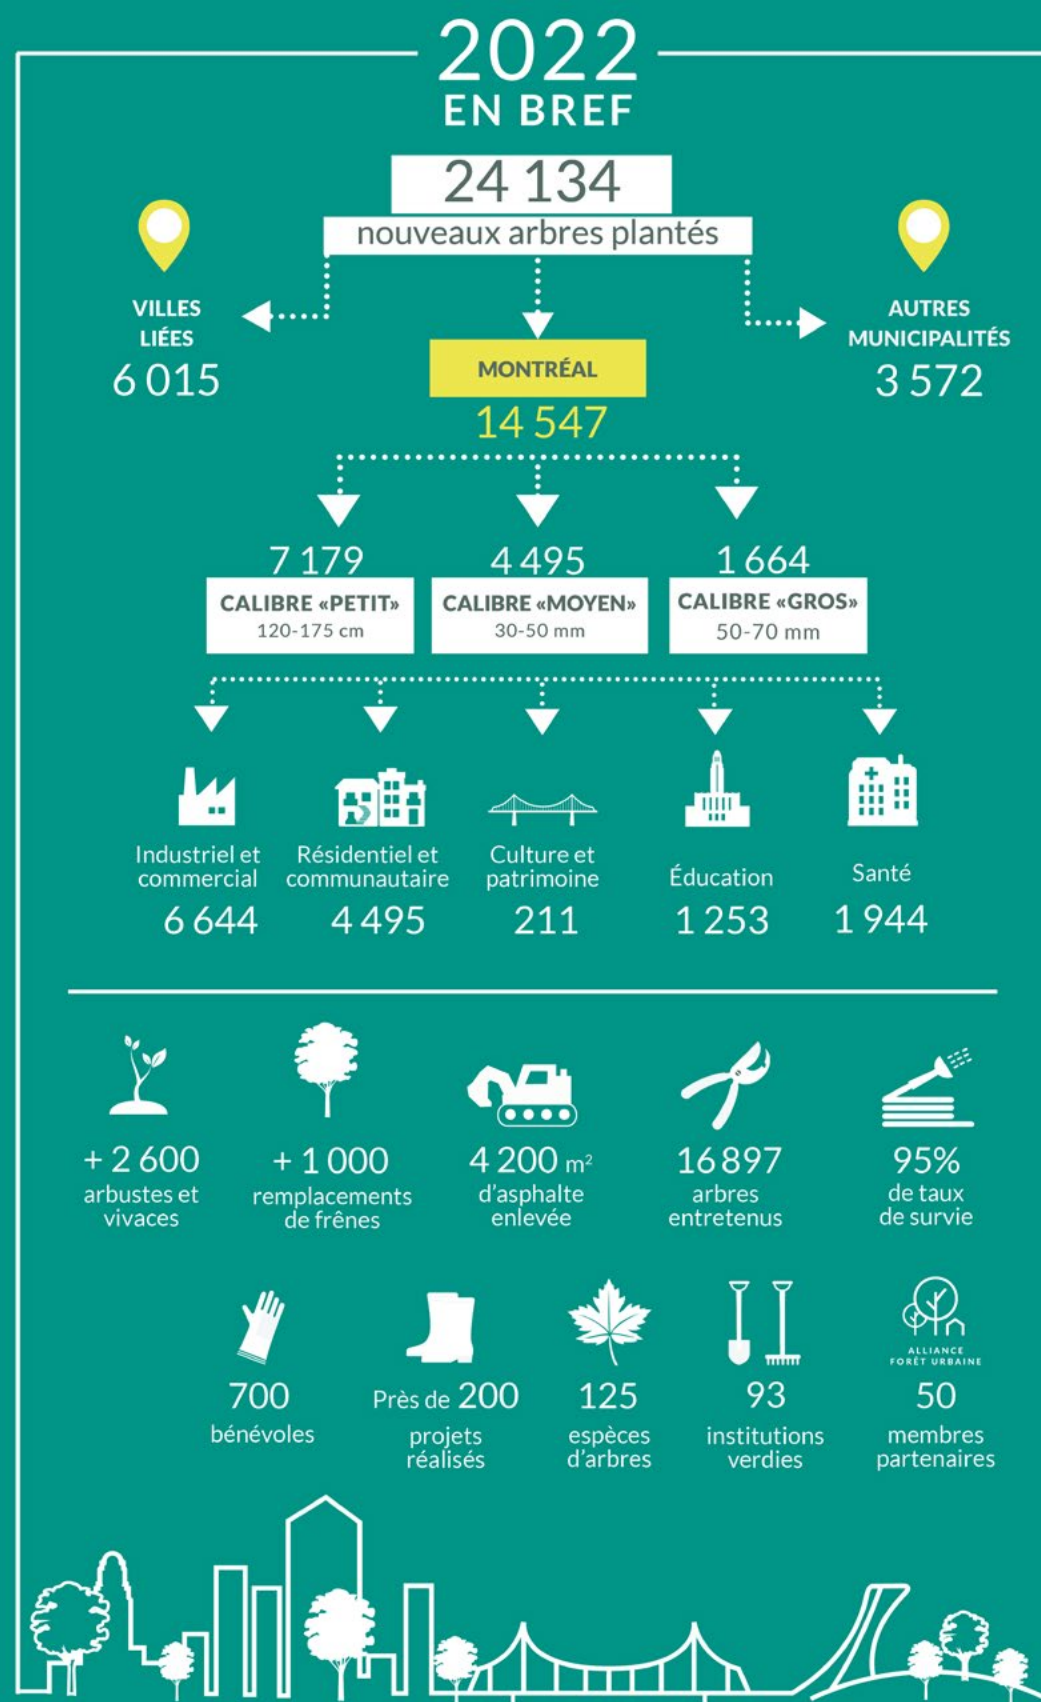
2022
EN BREF

24 134
nouveaux arbres plantés

VILLES LIÉES
6 015

MONTRÉAL
14 547

AUTRES MUNICIPALITÉS
3 572

7 179
CALIBRE «PETIT»
120-175 cm

4 495
CALIBRE «MOYEN»
30-50 mm

1 664
CALIBRE «GROS»
50-70 mm

Industriel et commercial
6 644

Résidentiel et communautaire
4 495

Culture et patrimoine
211

Éducation
1 253

Santé
1 944

+ 2 600
arbustes et vivaces

+ 1 000
remplacements de frênes

4 200 m$^2$
d'asphalte enlevée

16 897
arbres entretenus

95%
de taux de survie

700
bénévoles

Près de 200
projets réalisés

125
espèces d'arbres

93
institutions verdies

ALLIANCE FORÊT URBAINE
50
membres partenaires